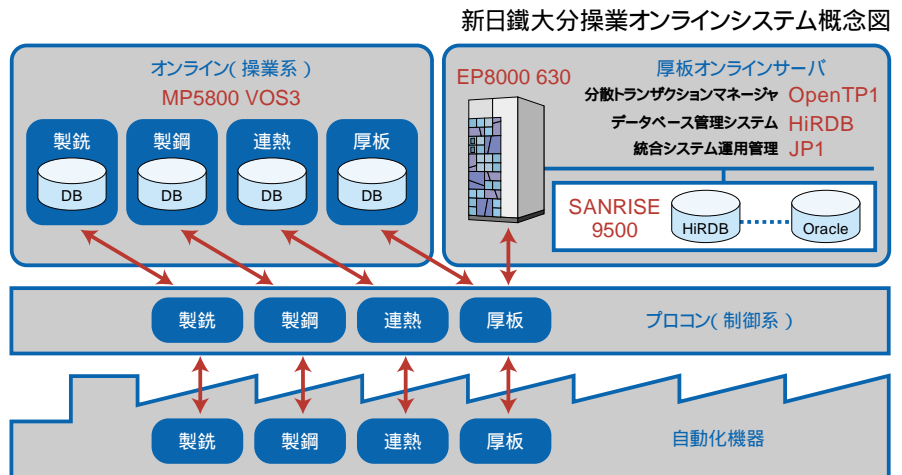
新日鐵大分操業オンラインシステム概念図

オンライン( 操業系 )
MP5800 VOS3

製銑
DB

製鋼
DB

連熱
DB

厚板
DB

EP8000 630

厚板オンラインサーバ
分散トランザクションマネージャ OpenTP1
データベース管理システム HiRDB
統合システム運用管理 JP1

SANRISE 9500
HiRDB
Oracle

製銑
製鋼
連熱
厚板
プロコン( 制御系 )

製銑
製鋼
連熱
厚板
自動化機器